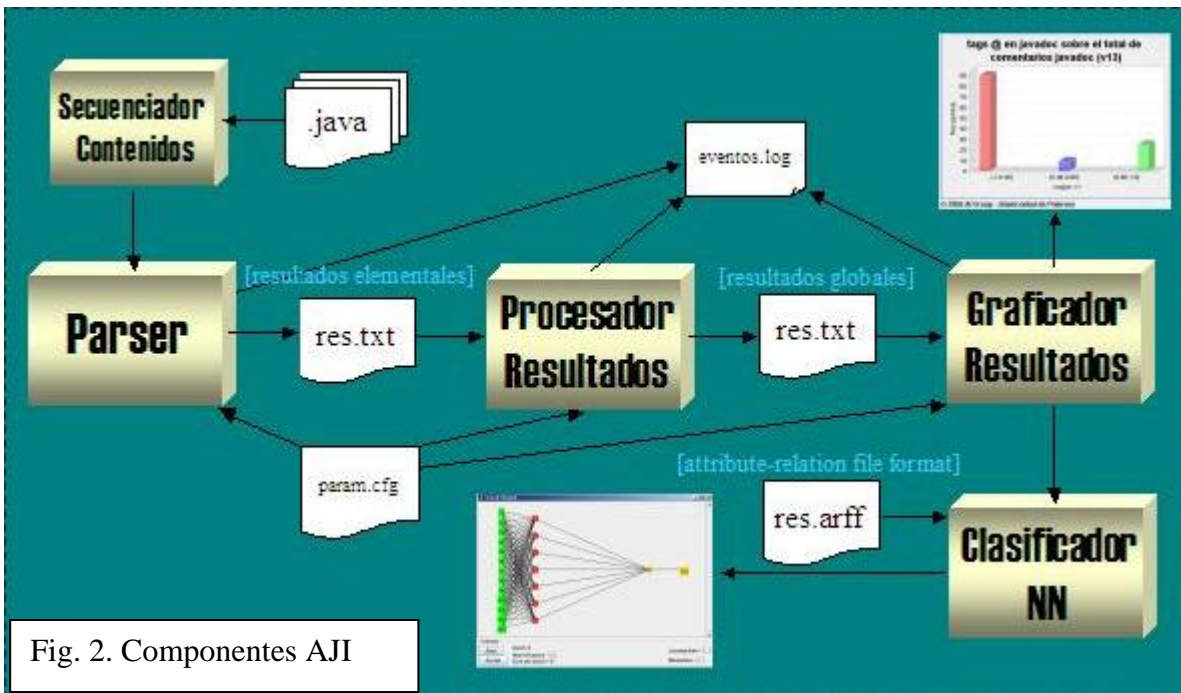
Secuenciador Contenidos

.java

eventos.log

tags @ en javadoc sobre el total de comentarios javadoc (v13)

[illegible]

[resulados elementales]

Parser

res.txt

Procesador Resultados

[resultados globales]

res.txt

Graficador Resultados

param.cfg

[attribute-relation file format]

res.arff

Clasificador NN

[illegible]

Fig. 2. Componentes AJI